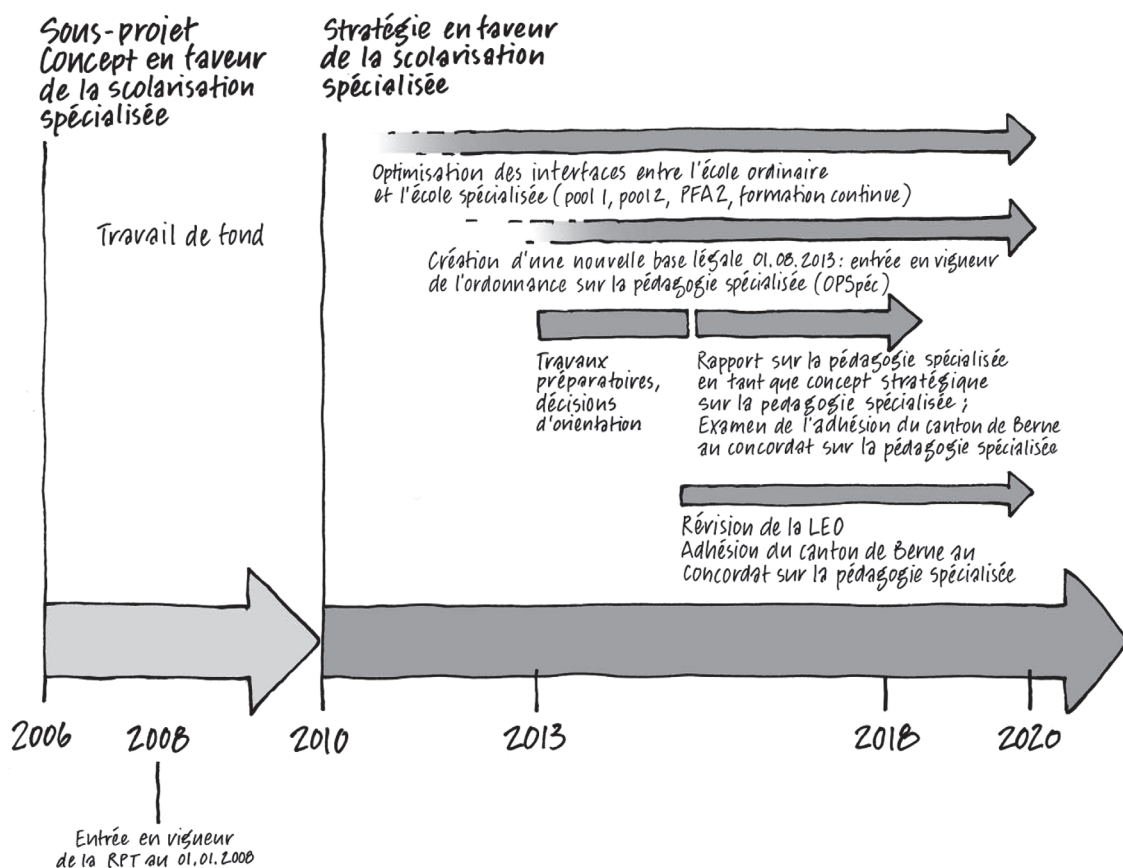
Sous-projet Concept en faveur de la scolarisation spécialisée

Stratégie en faveur de la scolarisation spécialisée

Optimisation des interfaces entre l'école ordinaire et l'école spécialisée (pool 1, pool 2, PFA 2, formation continue)

Travail de fond

Création d'une nouvelle base légale 01.08.2013: entrée en vigueur de l'ordonnance sur la pédagogie spécialisée (OPSpéc)

Travaux préparatoires, décisions d'orientation

Rapport sur la pédagogie spécialisée en tant que concept stratégique sur la pedagogie spécialisée ; Examen de l'adhésion du canton de Berne au concordat sur la pédagogie spécialisée

Révision de la LEO
Adhésion du canton de Berne au Concordat sur la pédagogie spécialisée

2006 2008 2010 2013 2018 2020

Entrée en vigueur de la RPT au 01.01.2008